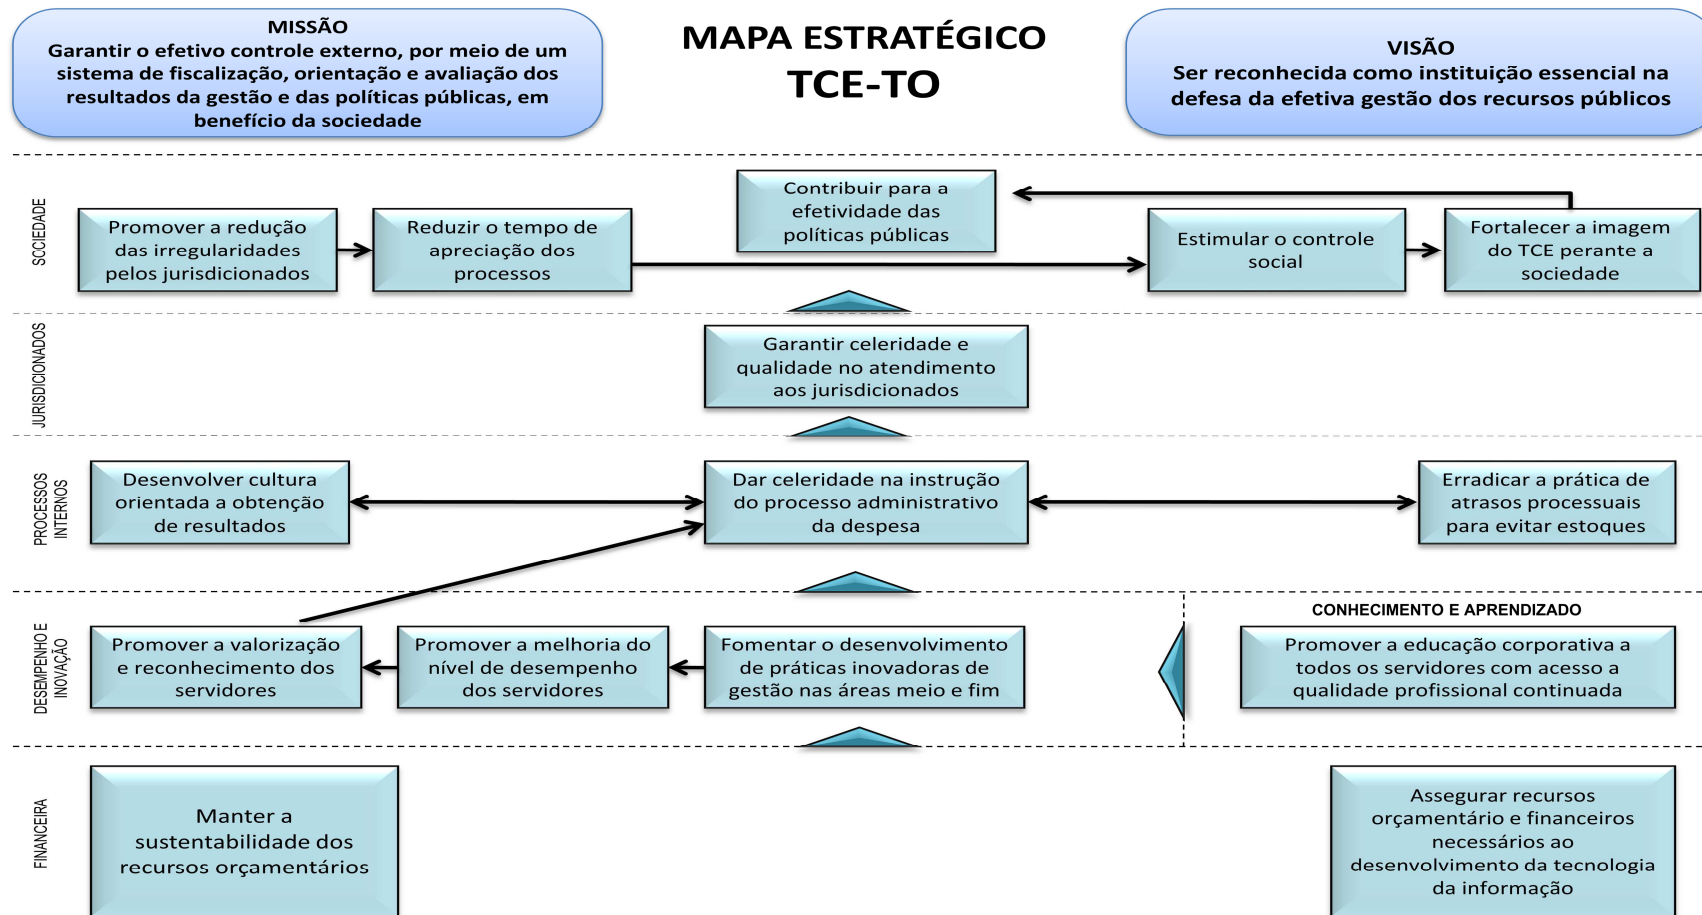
MISSÃO
Garantir o efetivo controle externo, por meio de um sistema de fiscalização, orientação e avaliação dos resultados da gestão e das políticas públicas, em benefício da sociedade

MAPA ESTRATÉGICO
TCE-TO

VISÃO
Ser reconhecida como instituição essencial na defesa da efetiva gestão dos recursos públicos

SCOEDADE

Promover a redução das irregularidades pelos jurisdicionados

Reduzir o tempo de apreciação dos processos

Contribuir para a efetividade das políticas públicas

Estimular o controle social

Fortalecer a imagem do TCE perante a sociedade

JURISDICIONADOS

Garantir celeridade e qualidade no atendimento aos jurisdicionados

PROCESSOS INTERNOS

Desenvolver cultura orientada a obtenção de resultados

Dar celeridade na instrução do processo administrativo da despesa

Erradicar a prática de atrasos processuais para evitar estoques

DESEMPENHO E INOVAÇÃO

CONHECIMENTO E APRENDIZADO

Promover a valorização e reconhecimento dos servidores

Promover a melhoria do nível de desempenho dos servidores

Fomentar o desenvolvimento de práticas inovadoras de gestão nas áreas meio e fim

Promover a educação corporativa a todos os servidores com acesso a qualidade profissional continuada

FINANCEIRA

Manter a sustentabilidade dos recursos orçamentários

Assegurar recursos orçamentário e financeiros necessários ao desenvolvimento da tecnologia da informação